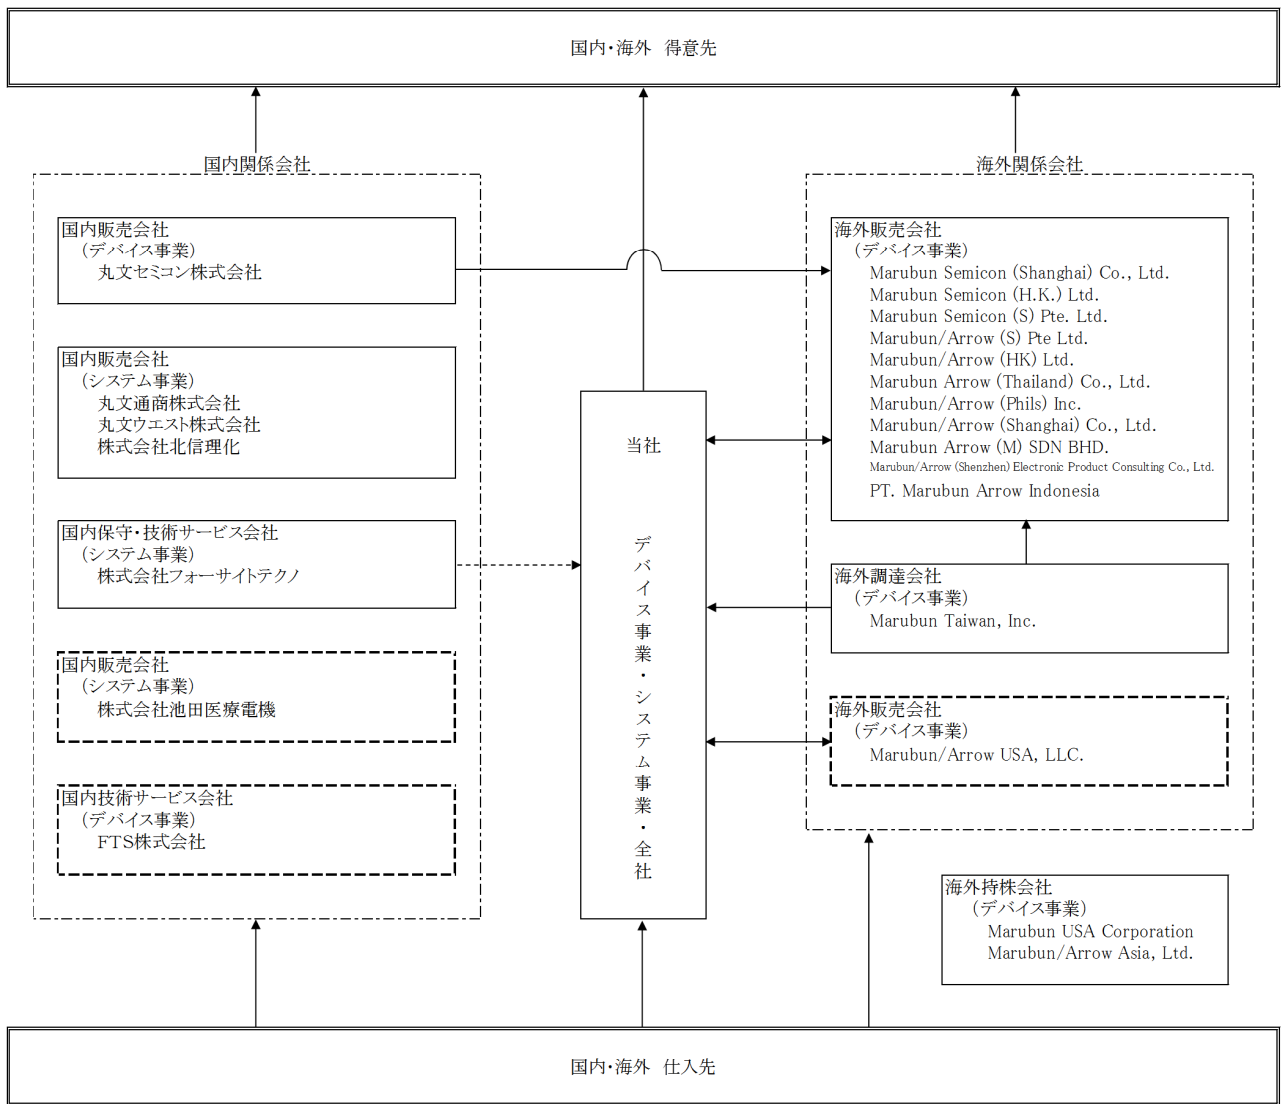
国内・海外　得意先

国内関係会社

国内販売会社
（デバイス事業）
丸文セミコン株式会社

国内販売会社
（システム事業）
丸文通商株式会社
丸文ウエスト株式会社
株式会社北信理化

国内保守・技術サービス会社
（システム事業）
株式会社フォーサイトテクノ

国内販売会社
（システム事業）
株式会社池田医療電機

国内技術サービス会社
（デバイス事業）
FTS株式会社

当社

デバイス事業・システム事業・全社

海外関係会社

海外販売会社
（デバイス事業）
Marubun Semicon (Shanghai) Co., Ltd.
Marubun Semicon (H.K.) Ltd.
Marubun Semicon (S) Pte. Ltd.
Marubun/Arrow (S) Pte Ltd.
Marubun/Arrow (HK) Ltd.
Marubun Arrow (Thailand) Co., Ltd.
Marubun/Arrow (Phils) Inc.
Marubun/Arrow (Shanghai) Co., Ltd.
Marubun Arrow (M) SDN BHD.
Marubun/Arrow (Shenzhen) Electronic Product Consulting Co., Ltd.
PT. Marubun Arrow Indonesia

海外調達会社
（デバイス事業）
Marubun Taiwan, Inc.

海外販売会社
（デバイス事業）
Marubun/Arrow USA, LLC.

海外持株会社
（デバイス事業）
Marubun USA Corporation
Marubun/Arrow Asia, Ltd.

国内・海外　仕入先